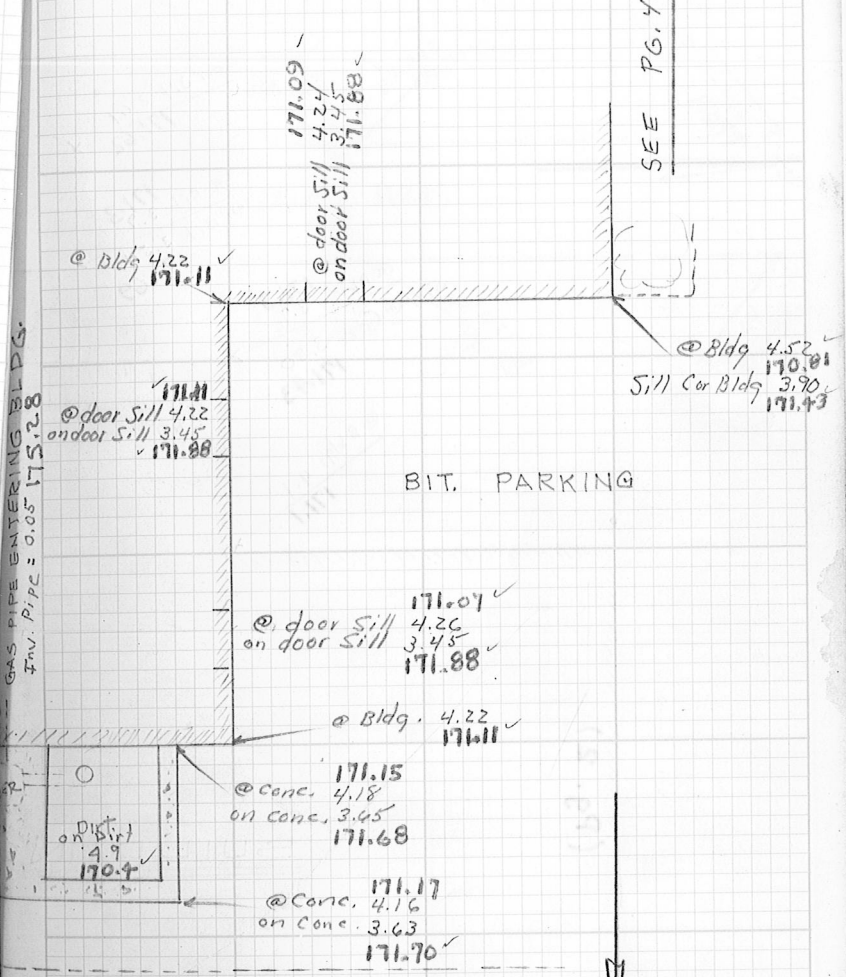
SEE PG. 4

171.09
4.24
3.45
171.88
@ door Sill
on door Sill

@ Bldg 4.22
171.11

@ Bldg 4.52
170.81
Sill Cor Bldg 3.90
171.43

GAS PIPE ENTERING BLDG.
Inv. Pipe = 0.05 175.28

171.11
@ door Sill 4.22
on door Sill 3.45
171.88

BIT. PARKING

171.07
@ door Sill 4.26
on door Sill 3.45
171.88

@ Bldg. 4.22
171.11

@ Conc. 171.15
4.18
on Conc. 3.45
171.68

Dirt
on Dirt
4.9
170.4

@ Conc. 171.17
4.16
on Conc. 3.63
171.70